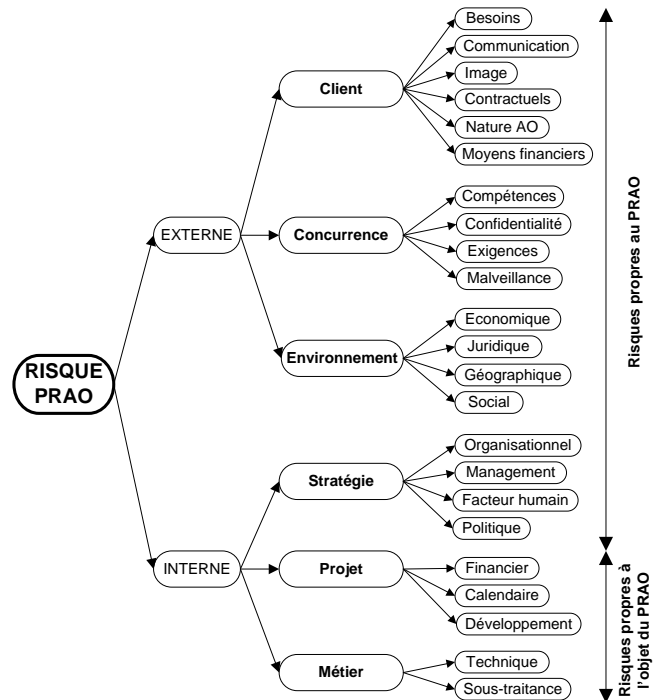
RISQUE PRAO

EXTERNE

Client

Besoins

Communication

Image

Contractuels

Nature AO

Moyens financiers

Concurrence

Compétences

Confidentialité

Exigences

Malveillance

Environnement

Economique

Juridique

Géographique

Social

INTERNE

Stratégie

Organisationnel

Management

Facteur humain

Politique

Projet

Financier

Calendaire

Développement

Métier

Technique

Sous-traitance

Risques propres au PRAO

Risques propres à l'objet du PRAO